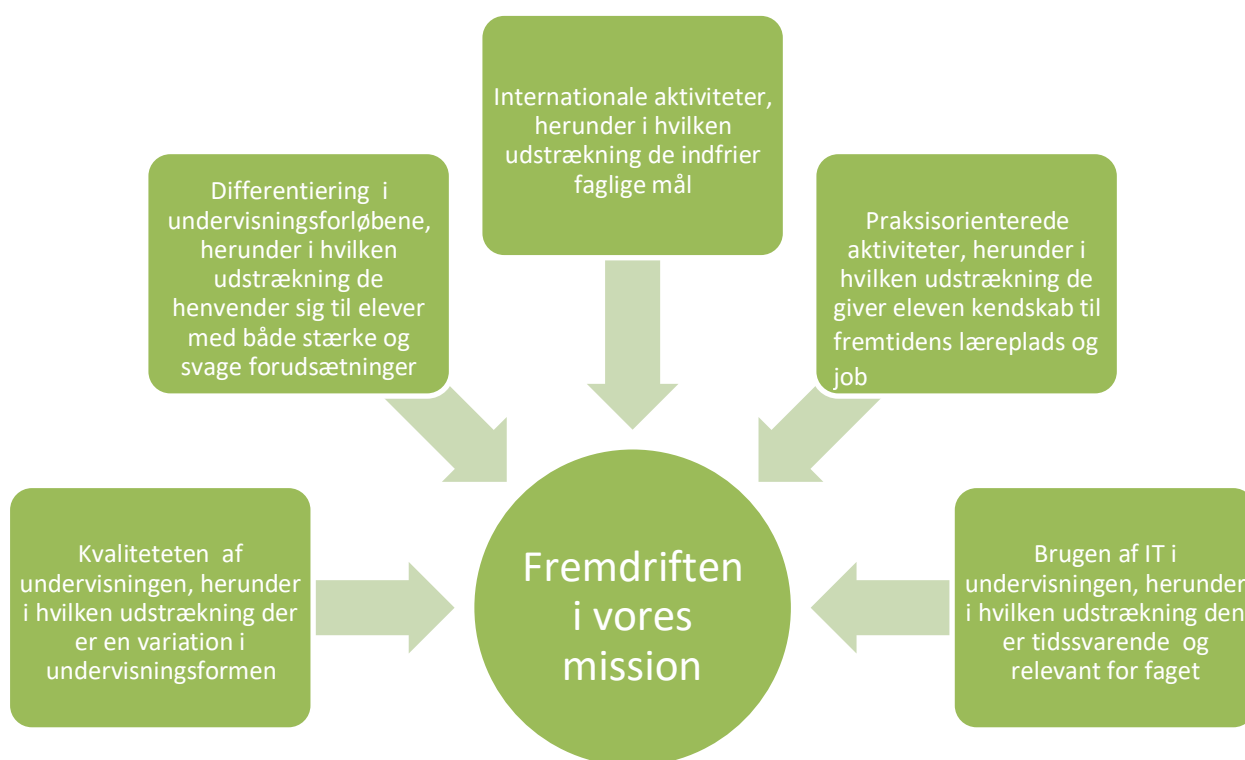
Internationale aktiviteter, herunder i hvilken udstrækning de indfrier faglige mål

Differentiering i undervisningsforløbene, herunder i hvilken udstrækning de henvender sig til elever med både stærke og svage forudsætninger

Praksisorienterede aktiviteter, herunder i hvilken udstrækning de giver eleven kendskab til fremtidens læreplads og job

Kvaliteteten af undervisningen, herunder i hvilken udstrækning der er en variation i undervisningsformen

Fremdriften i vores mission

Brugen af IT i undervisningen, herunder i hvilken udstrækning den er tidssvarende og relevant for faget